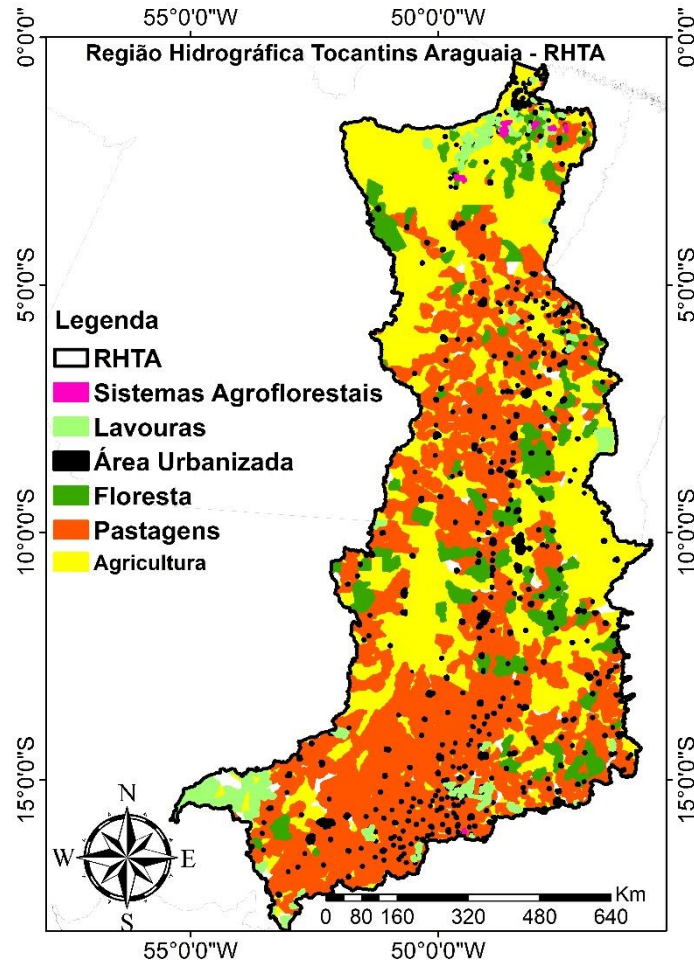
55°0'0"W
50°0'0"W
0°0'0"
0°0'0"
Região Hidrográfica Tocantins Araguaia - RHTA
5°0'0"S
5°0'0"S
Legenda
RHTA
Sistemas Agroflorestais
Lavouras
Área Urbanizada
Floresta
Pastagens
Agricultura
10°0'0"S
10°0'0"S
15°0'0"S
15°0'0"S
N
W
E
S
Km
0 80 160 320 480 640
55°0'0"W
50°0'0"W